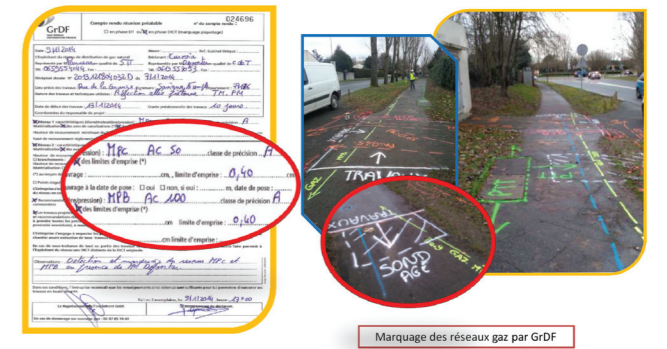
GrDF

Compte rendu réunion préalable

024696

Le : 31.12.2014

Commune : Carrière

Matériau : MPC AC 50

classe de précision A

des limites d'emprise

0,40

Marquage à la date de pose : oui non

MPB AC 100

classe de précision A

des limites d'emprise

0,40

Détection et marquage du réseau MPC et MPB en présence de M. Defontis

31.12.2014

TRAVAUX

SOND AGE

Marquage des réseaux gaz par GrDF